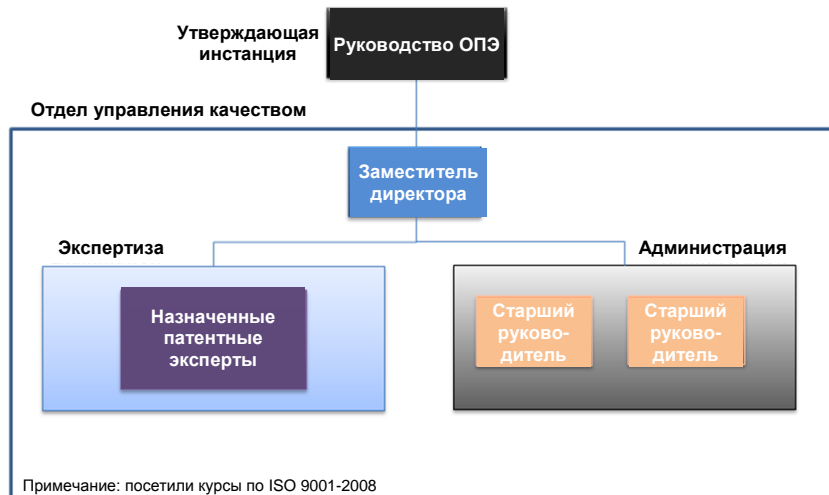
Утверждающая инстанция

Руководство ОПЭ

Отдел управления качеством

Заместитель директора

Экспертиза

Администрация

Назначенные патентные эксперты

Старший руково-дитель

Старший руково-дитель

Примечание: посетили курсы по ISO 9001-2008